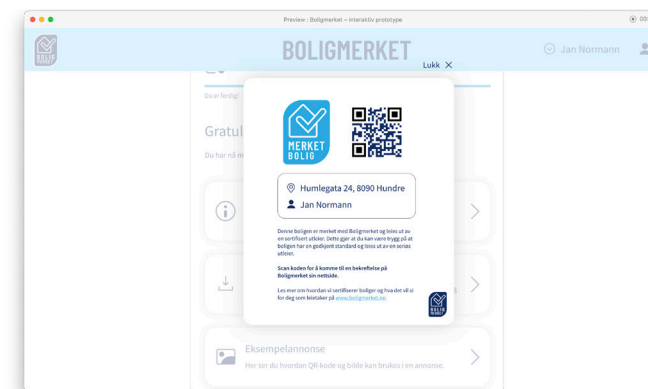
Preview : Boligmerket – interaktiv prototype

BOLIG MERKET

BOLIGMERKET

Jan Normann

Lukk

Du er ferdig!

Gratul

Du har nå m

MERKET BOLIG

Humlegata 24, 8090 Hundre

Jan Normann

Denne boligen er merket med Boligmerket og leies ut av en sertifisert utleier. Dette gjør at du kan være trygg på at boligen har en godkjent standard og leies ut av en seriøs utleier.

Scan koden for å komme til en bekreftelse på Boligmerket sin nettside.

Les mer om hvordan vi sertifiserer boliger og hva det vil si for deg som leietaker på www.boligmerket.no.

BOLIG MERKET

Eksempelannonse

Her ser du hvordan QR-kode og bilde kan brukes i en annonse.